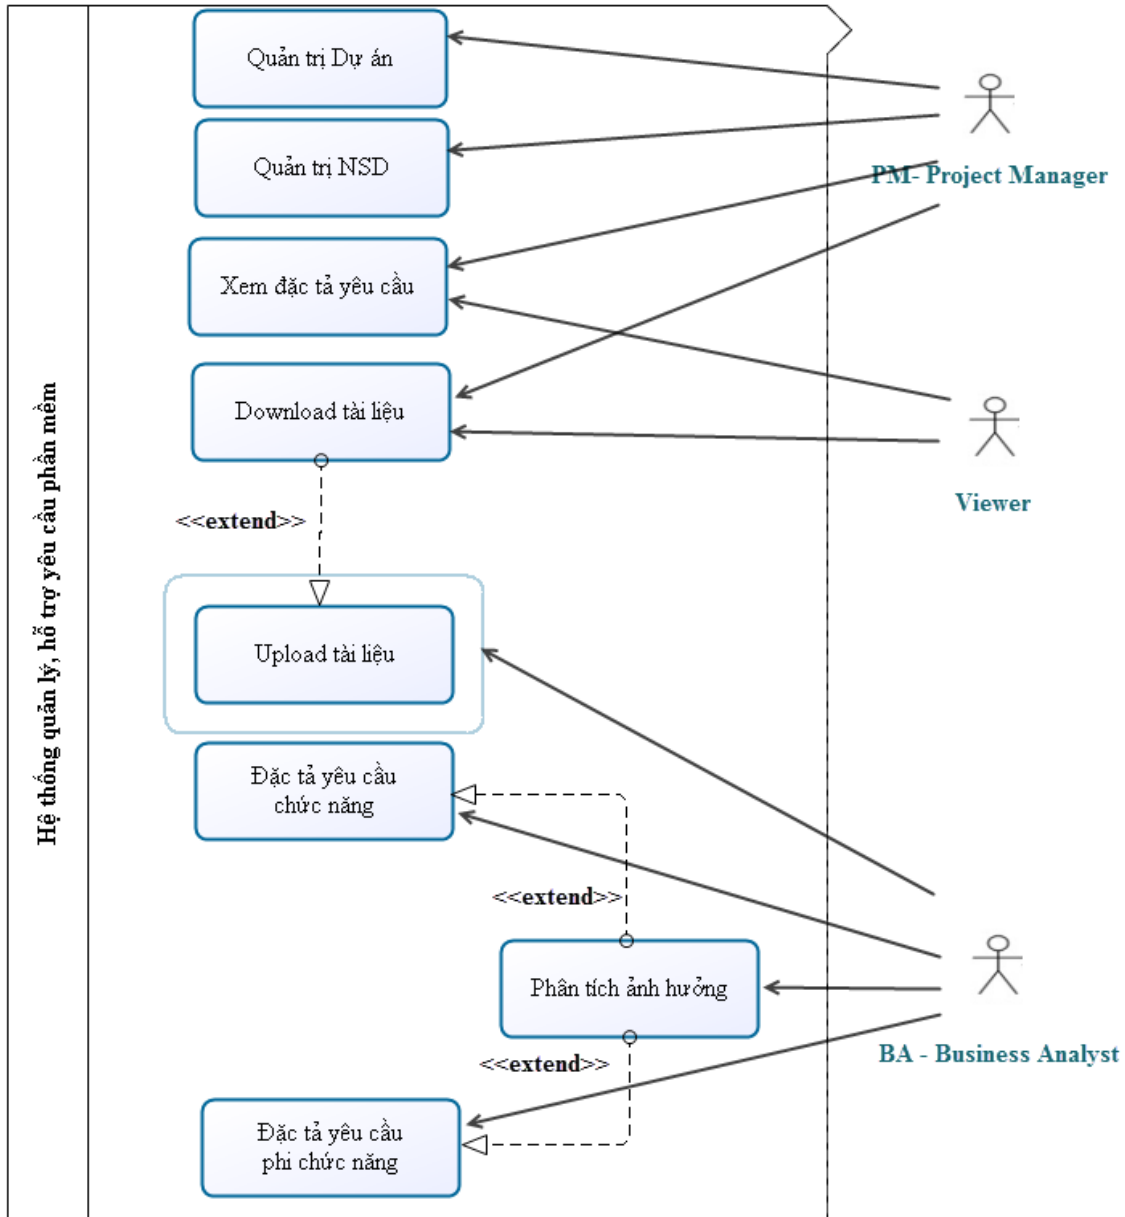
Hệ thống quản lý, hỗ trợ yêu cầu phần mềm

Quản trị Dự án

Quản trị NSD

PM- Project Manager

Xem đặc tả yêu cầu

Download tài liệu

Viewer

<<extend>>

Upload tài liệu

Đặc tả yêu cầu chức năng

<<extend>>

Phân tích ảnh hưởng

BA - Business Analyst

<<extend>>

Đặc tả yêu cầu phi chức năng